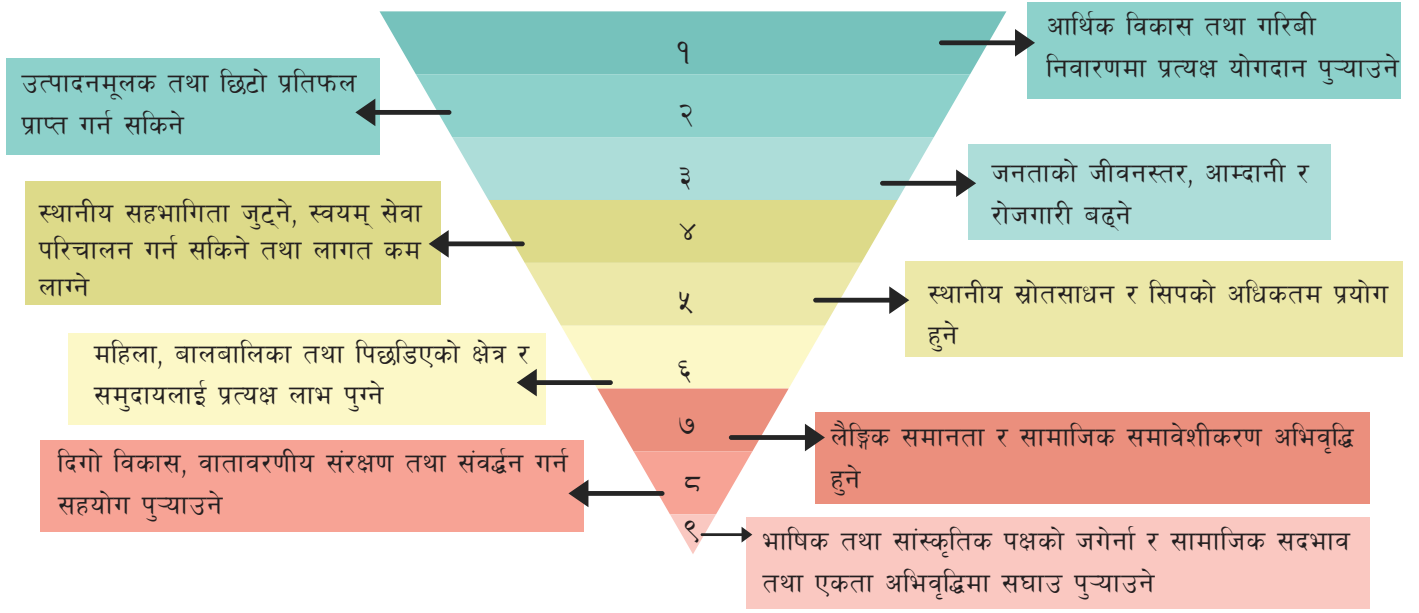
१
आर्थिक विकास तथा गरिबी निवारणमा प्रत्यक्ष योगदान पुऱ्याउने

२
उत्पादनमूलक तथा छिटो प्रतिफल प्राप्त गर्न सकिने

३
जनताको जीवनस्तर, आम्दानी र रोजगारी बढ्ने

४
स्थानीय सहभागिता जुट्ने, स्वयम् सेवा परिचालन गर्न सकिने तथा लागत कम लाग्ने

५
स्थानीय स्रोतसाधन र सिपको अधिकतम प्रयोग हुने

६
महिला, बालबालिका तथा पिछडिएको क्षेत्र र समुदायलाई प्रत्यक्ष लाभ पुग्ने

७
लैङ्गिक समानता र सामाजिक समावेशीकरण अभिवृद्धि हुने

८
दिगो विकास, वातावरणीय संरक्षण तथा संवर्द्धन गर्न सहयोग पुऱ्याउने

९
भाषिक तथा सांस्कृतिक पक्षको जगेर्ना र सामाजिक सदभाव तथा एकता अभिवृद्धिमा सघाउ पुऱ्याउने